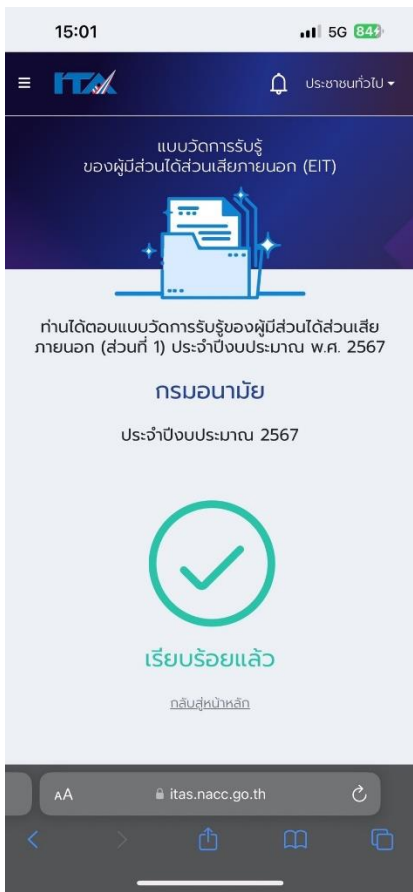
15:01
5G 84

ITA

ประชาชนทั่วไป

แบบวัดการรับรู้
ของผู้มีส่วนได้ส่วนเสียภายนอก (EIT)

ท่านได้ตอบแบบวัดการรับรู้ของผู้มีส่วนได้ส่วนเสียภายนอก (ส่วนที่ 1) ประจำปีงบประมาณ พ.ศ. 2567

กรมอนามัย

ประจำปีงบประมาณ 2567

เรียบร้อยแล้ว

กลับสู่หน้าหลัก

AA
itas.nacc.go.th